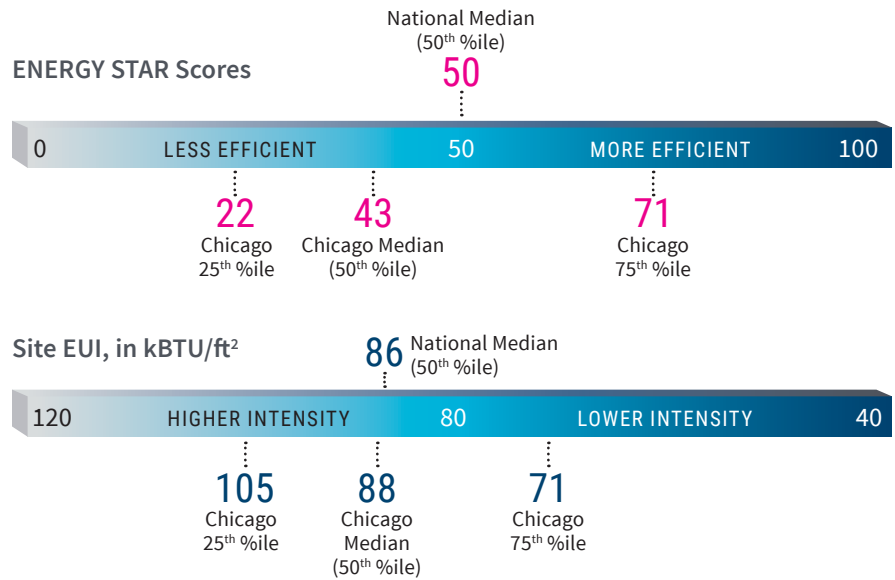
ENERGY STAR Scores

National Median ($50^{th}$ %ile)
50

0 LESS EFFICIENT 50 MORE EFFICIENT 100

22
Chicago
$25^{th}$ %ile

43
Chicago Median
($50^{th}$ %ile)

71
Chicago
$75^{th}$ %ile

Site EUI, in kBTU/ft$^2$

86 National Median ($50^{th}$ %ile)

120 HIGHER INTENSITY 80 LOWER INTENSITY 40

105
Chicago
$25^{th}$ %ile

88
Chicago
Median
($50^{th}$ %ile)

71
Chicago
$75^{th}$ %ile